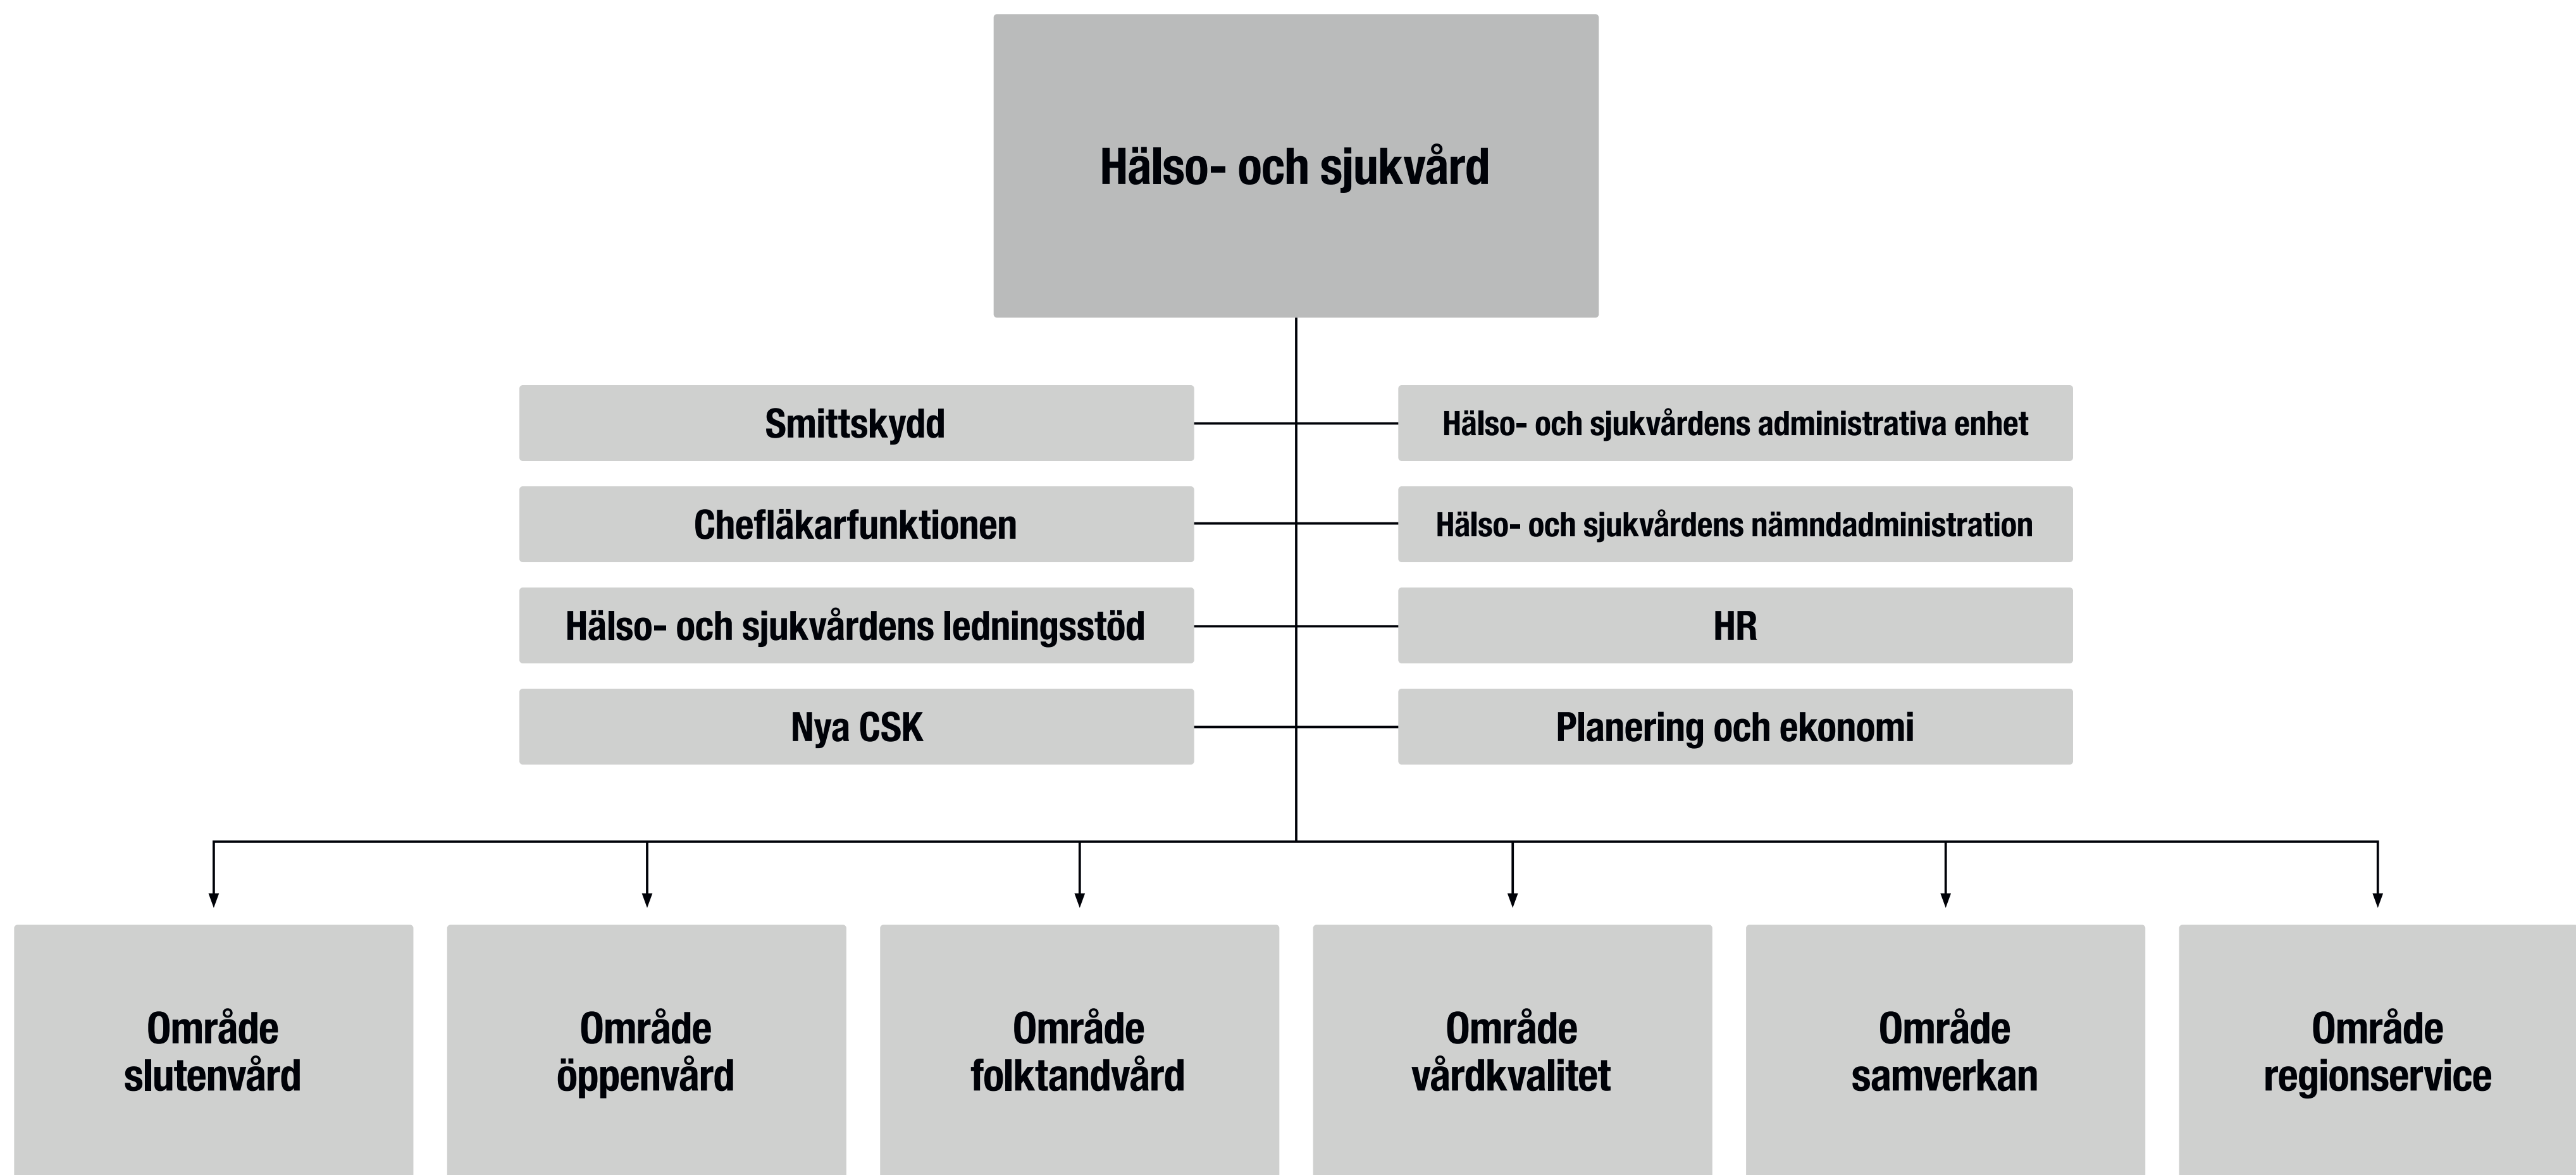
Hälso- och sjukvård

Smittskydd

Hälso- och sjukvårdens administrativa enhet

Chefläkarfunktionen

Hälso- och sjukvårdens nämndadministration

Hälso- och sjukvårdens ledningsstöd

HR

Nya CSK

Planering och ekonomi

Område slutenvård

Område öppenvård

Område folktandvård

Område vårdkvalitet

Område samverkan

Område regionservice